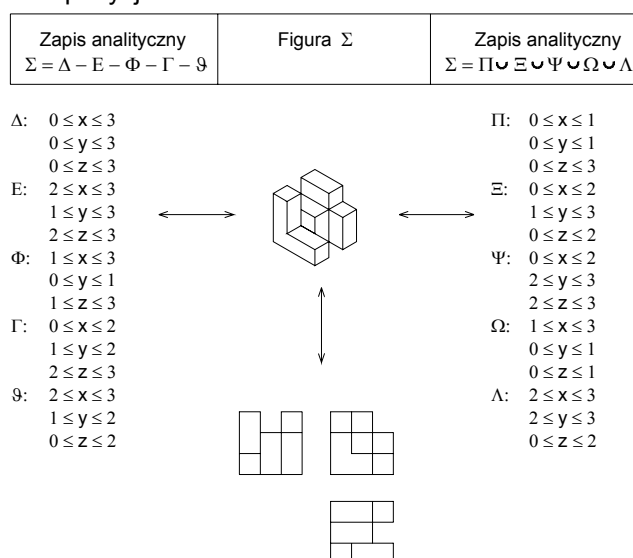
| Zapis analityczny $\Sigma = \Delta - E - \Phi - \Gamma - \vartheta$ | Figura $\Sigma$ | Zapis analityczny $\Sigma = \Pi \cup \Xi \cup \Psi \cup \Omega \cup \Lambda$ |
|---|---|---|

$\Delta$: $0 \le x \le 3$
$0 \le y \le 3$
$0 \le z \le 3$
E: $2 \le x \le 3$
$1 \le y \le 3$
$2 \le z \le 3$
$\Phi$: $1 \le x \le 3$
$0 \le y \le 1$
$1 \le z \le 3$
$\Gamma$: $0 \le x \le 2$
$1 \le y \le 2$
$2 \le z \le 3$
$\vartheta$: $2 \le x \le 3$
$1 \le y \le 2$
$0 \le z \le 2$

$\Pi$: $0 \le x \le 1$
$0 \le y \le 1$
$0 \le z \le 3$
$\Xi$: $0 \le x \le 2$
$1 \le y \le 3$
$0 \le z \le 2$
$\Psi$: $0 \le x \le 2$
$2 \le y \le 3$
$2 \le z \le 3$
$\Omega$: $1 \le x \le 3$
$0 \le y \le 1$
$0 \le z \le 1$
$\Lambda$: $2 \le x \le 3$
$2 \le y \le 3$
$0 \le z \le 2$